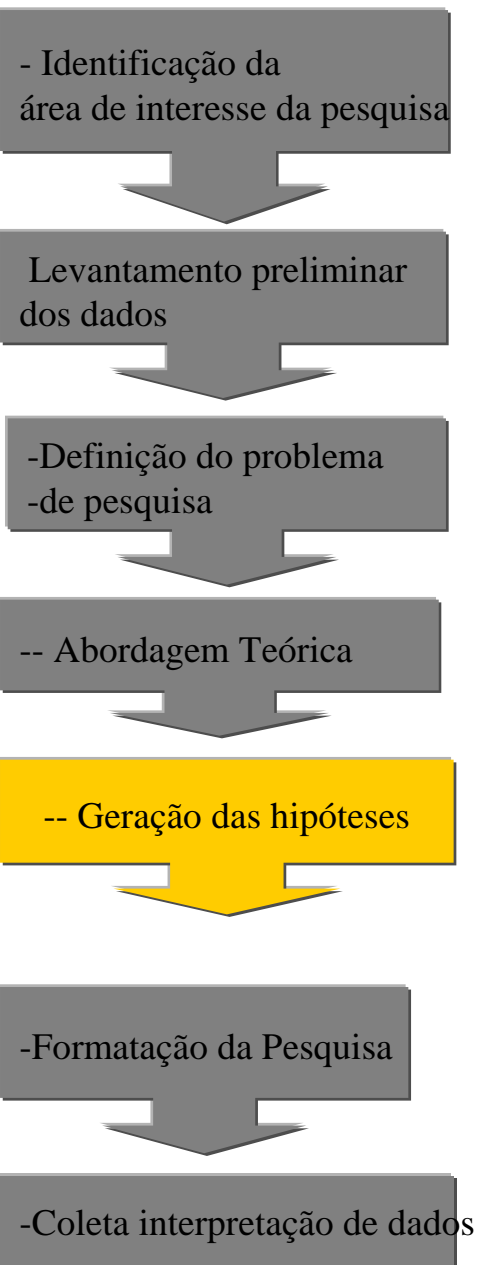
- Identificação da área de interesse da pesquisa

Levantamento preliminar dos dados

-Definição do problema
-de pesquisa

-- Abordagem Teórica

-- Geração das hipóteses

-Formatação da Pesquisa

-Coleta interpretação de dados